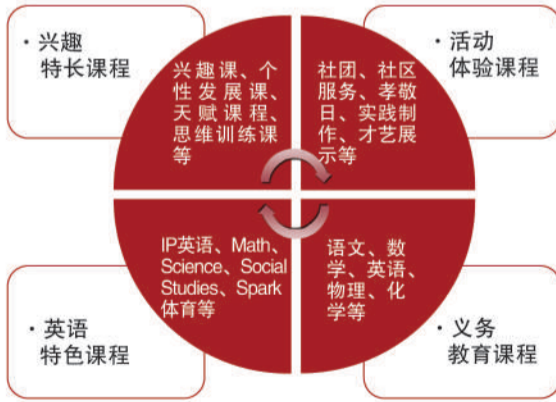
· 兴趣
特长课程

兴趣课、个性发展课、天赋课程、思维训练课等

· 活动
体验课程

社团、社区服务、孝敬日、实践制作、才艺展示等

IP英语、Math、Science、Social Studies、Spark体育等

语文、数学、英语、物理、化学等

· 英语
特色课程

· 义务
教育课程